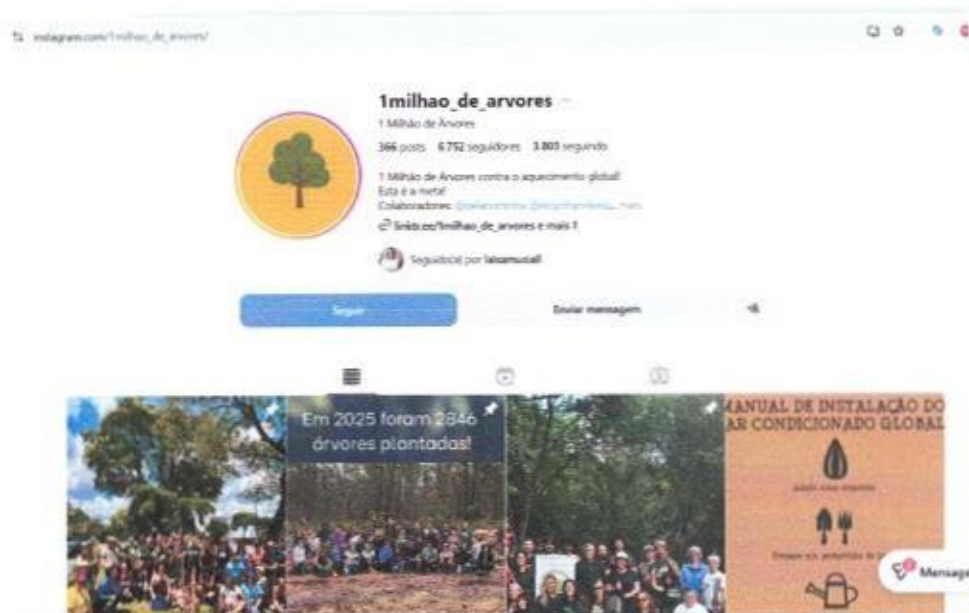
instagram.com/1milhao_de_arvores/

1milhao_de_arvores

1 Milhão de Árvores

366 posts 6.752 seguidores 3.803 seguindo

1 Milhão de Árvores contra o aquecimento global!
Esta é a meta!
Colaboradores: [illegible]

linktr.ee/1milhao_de_arvores e mais 1

Seguido(a) por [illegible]

Seguir

Enviar mensagem

Em 2025 foram 2846 árvores plantadas!

MANUAL DE INSTALAÇÃO DO AR CONDICIONADO GLOBAL

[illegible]

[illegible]

Mensag